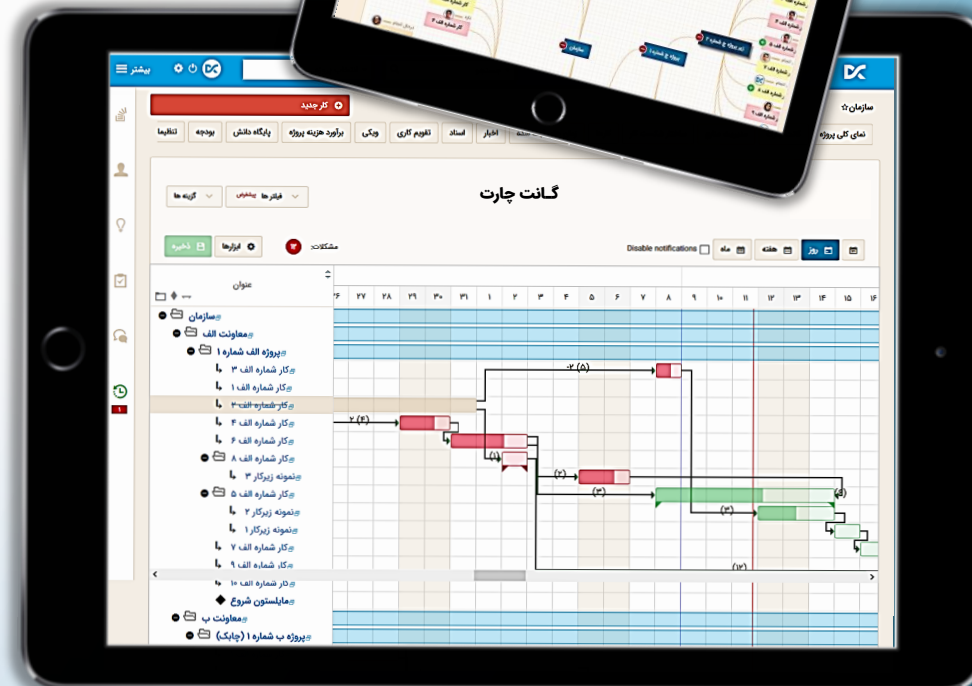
بیشتر
سازمان
کار جدید
نمای کلی پروژه
تنظیما بودجه پایگاه دانش برآورد هزینه پروژه ویکی تقویم کاری اسناد اخبار
گـانت چارت
فیلترها پیشفرض
گزینه ها
مشکلات:
ابزارها
ذخیره
Disable notifications
ماه
هفته
روز
عنوان
۲۶ ۲۷ ۲۸ ۲۹ ۳۰ ۳۱ ۱ ۲ ۳ ۴ ۵ ۶ ۷ ۸ ۹ ۱۰ ۱۱ ۱۲ ۱۳ ۱۴ ۱۵ ۱۶
سازمان
معاونت الف
پروژه الف شماره ۱
کار شماره الف ۳
کار شماره الف ۱
کار شماره الف ۲
کار شماره الف ۴
کار شماره الف ۶
کار شماره الف ۸
نمونه زیرکار ۳
کار شماره الف ۵
نمونه زیرکار ۲
نمونه زیرکار ۱
کار شماره الف ۷
کار شماره الف ۹
کار شماره الف ۱۰
مایلستون شروع
معاونت ب
پروژه ب شماره ۱ (چابک)
(۵) -۲
۲ (۴)
(۱)
(۲)
(۳)
(۳)
(۱۲)
(۱)
۱